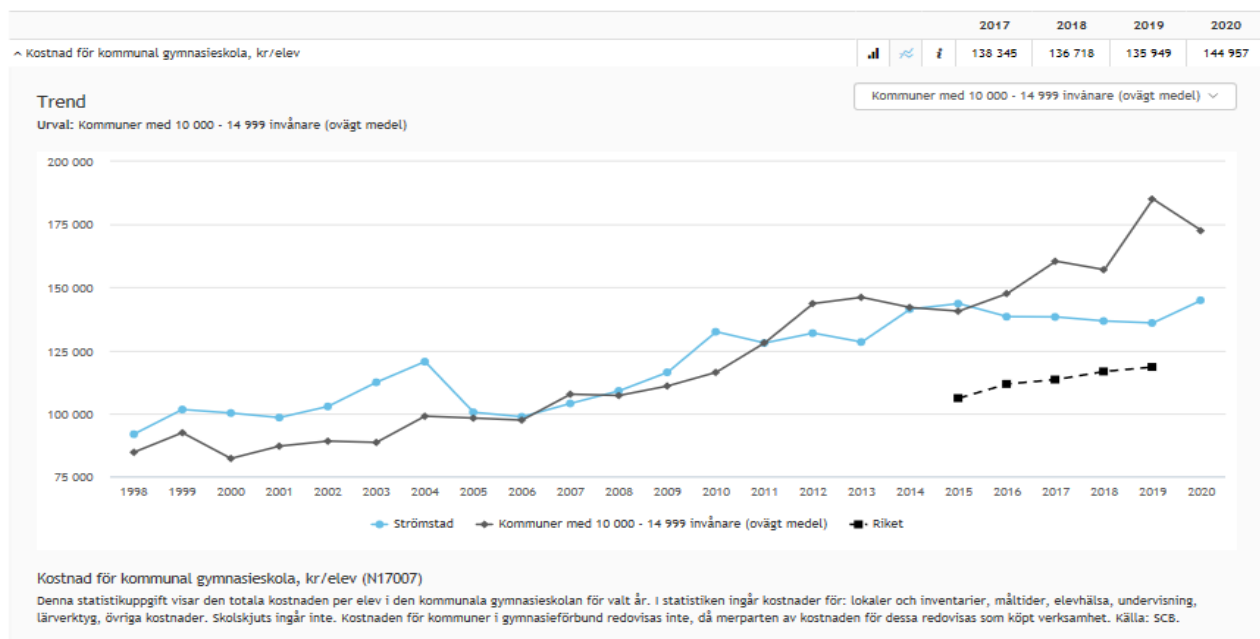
| | 2017 | 2018 | 2019 | 2020 |
|---|---|---|---|---|
| ^ Kostnad för kommunal gymnasieskola, kr/elev | 138 345 | 136 718 | 135 949 | 144 957 |

Trend

Urval: Kommuner med 10 000 - 14 999 invånare (ovägt medel)

Kommuner med 10 000 - 14 999 invånare (ovägt medel)

200 000
175 000
150 000
125 000
100 000
75 000

1998 1999 2000 2001 2002 2003 2004 2005 2006 2007 2008 2009 2010 2011 2012 2013 2014 2015 2016 2017 2018 2019 2020

Strömstad
Kommuner med 10 000 - 14 999 invånare (ovägt medel)
Riket

Kostnad för kommunal gymnasieskola, kr/elev (N17007)

Denna statistikuppgift visar den totala kostnaden per elev i den kommunala gymnasieskolan för valt år. I statistiken ingår kostnader för: lokaler och inventarier, måltider, elevhälsa, undervisning, lärverktyg, övriga kostnader. Skolskjuts ingår inte. Kostnaden för kommuner i gymnasieförbund redovisas inte, då merparten av kostnaden för dessa redovisas som köpt verksamhet. Källa: SCB.